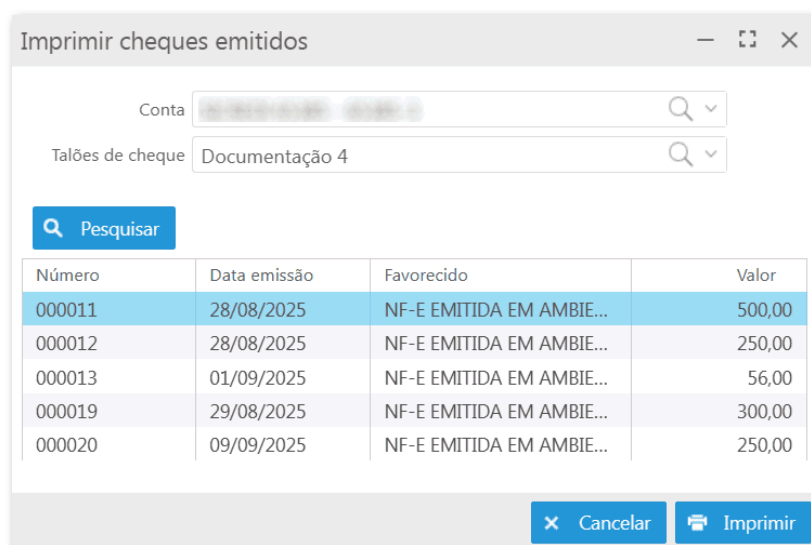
Imprimir cheques emitidos

Conta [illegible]

Talões de cheque Documentação 4

Pesquisar

| Número | Data emissão | Favorecido | Valor |
|---|---|---|---|
| 000011 | 28/08/2025 | NF-E EMITIDA EM AMBIE... | 500,00 |
| 000012 | 28/08/2025 | NF-E EMITIDA EM AMBIE... | 250,00 |
| 000013 | 01/09/2025 | NF-E EMITIDA EM AMBIE... | 56,00 |
| 000019 | 29/08/2025 | NF-E EMITIDA EM AMBIE... | 300,00 |
| 000020 | 09/09/2025 | NF-E EMITIDA EM AMBIE... | 250,00 |

Cancelar Imprimir